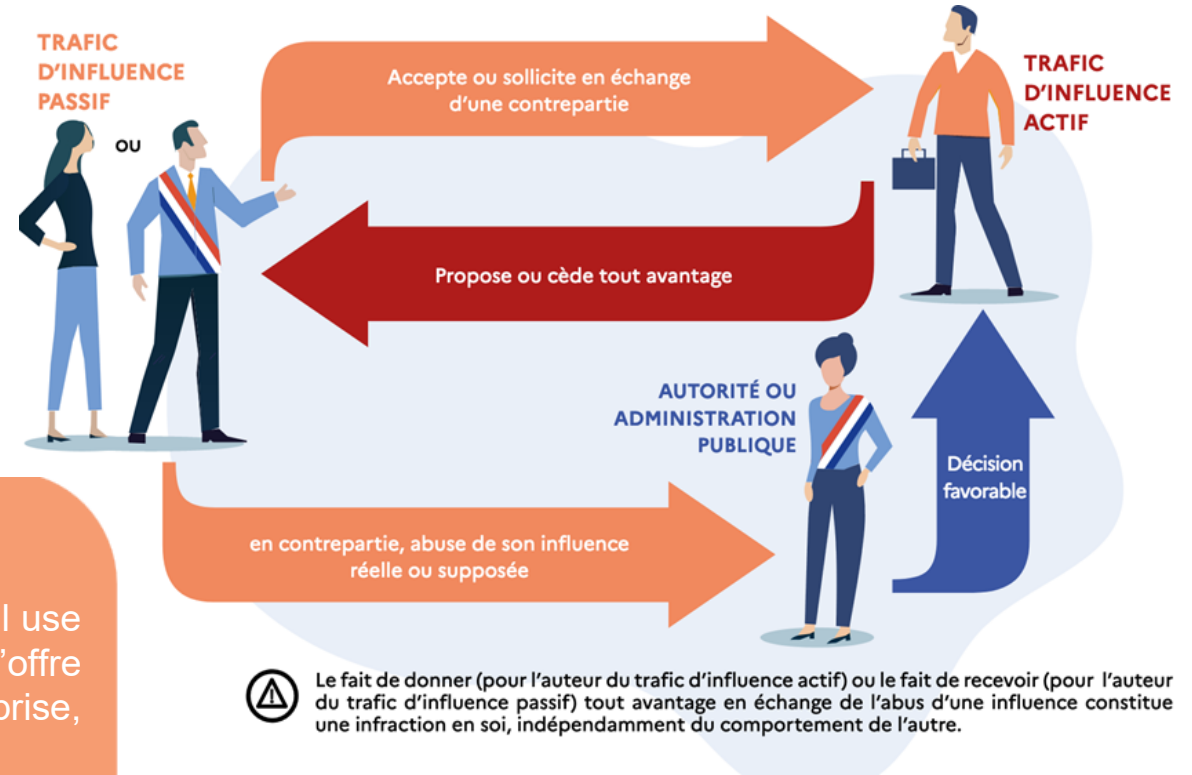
TRAFIC D'INFLUENCE PASSIF

OU

Accepte ou sollicite en échange d'une contrepartie

TRAFIC D'INFLUENCE ACTIF

Propose ou cède tout avantage

AUTORITÉ OU ADMINISTRATION PUBLIQUE

Décision favorable

en contrepartie, abuse de son influence réelle ou supposée

l use
'offre
prise,

Le fait de donner (pour l'auteur du trafic d'influence actif) ou le fait de recevoir (pour l'auteur du trafic d'influence passif) tout avantage en échange de l'abus d'une influence constitue une infraction en soi, indépendamment du comportement de l'autre.